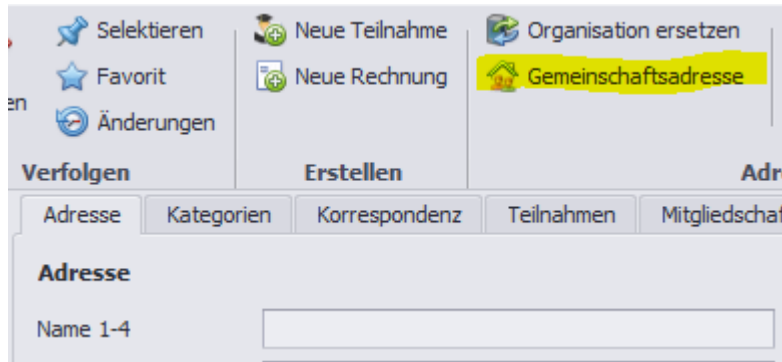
en

Selektieren
Favorit
Änderungen
Verfolgen

Neue Teilnahme
Neue Rechnung
Erstellen

Organisation ersetzen
Gemeinschaftsadresse
Adr

Adresse | Kategorien | Korrespondenz | Teilnahmen | Mitgliedschaf

Adresse

Name 1-4